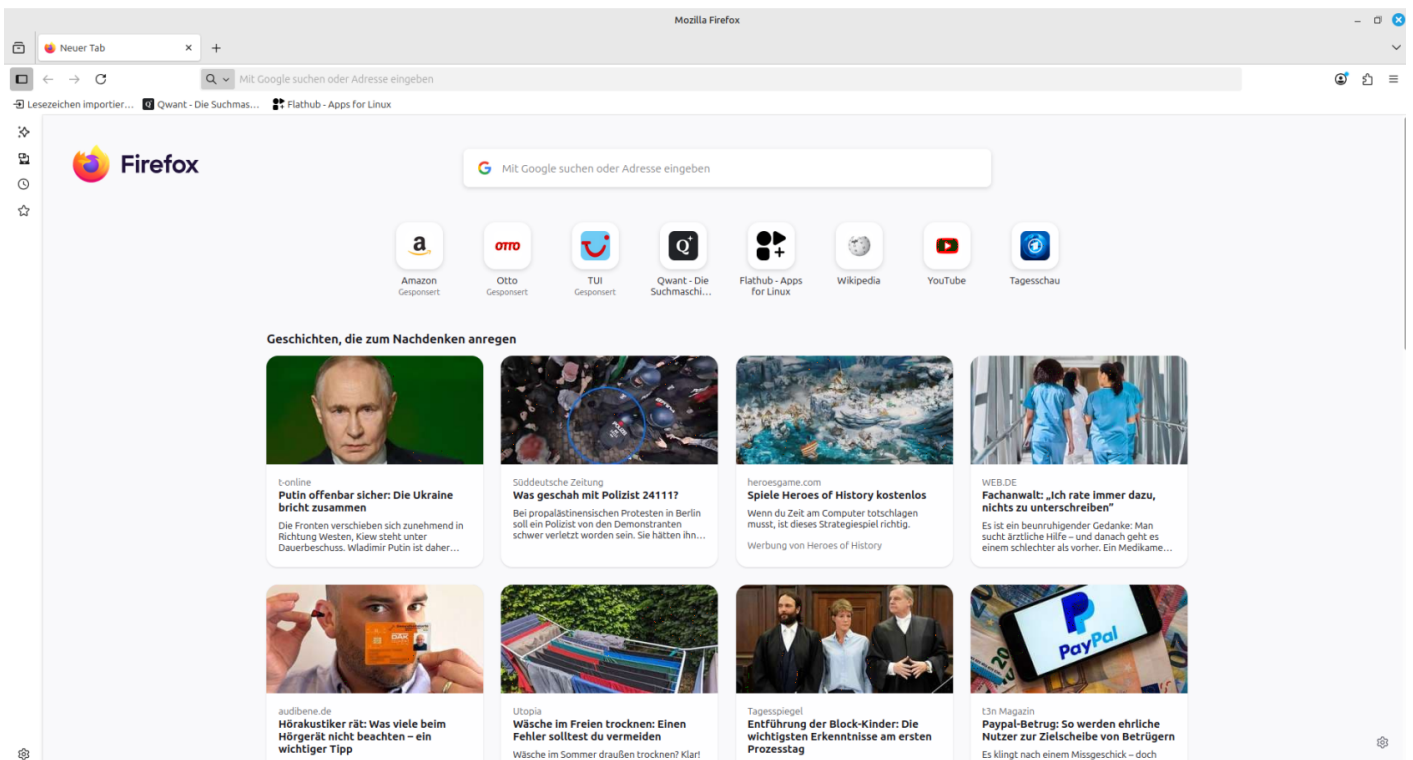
Mozilla Firefox

Neuer Tab

Mit Google suchen oder Adresse eingeben

Lesezeichen importier... Qwant - Die Suchmas... Flathub - Apps for Linux

Firefox

Mit Google suchen oder Adresse eingeben

Amazon
Gesponsert

Otto
Gesponsert

TUI
Gesponsert

Qwant - Die Suchmaschi...

Flathub - Apps for Linux

Wikipedia

YouTube

Tagesschau

Geschichten, die zum Nachdenken anregen

t-online
Putin offenbar sicher: Die Ukraine bricht zusammen
Die Fronten verschieben sich zunehmend in Richtung Westen, Kiew steht unter Dauerbeschuss. Wladimir Putin ist daher...

Süddeutsche Zeitung
Was geschah mit Polizist 24111?
Bei propalästinensischen Protesten in Berlin soll ein Polizist von den Demonstranten schwer verletzt worden sein. Sie hätten ihn...

heroesgame.com
Spiele Heroes of History kostenlos
Wenn du Zeit am Computer totschlagen musst, ist dieses Strategiespiel richtig.
Werbung von Heroes of History

WEB.DE
Fachanwalt: „Ich rate immer dazu, nichts zu unterschreiben"
Es ist ein beunruhigender Gedanke: Man sucht ärztliche Hilfe – und danach geht es einem schlechter als vorher. Ein Medikame...

audibene.de
Hörakustiker rät: Was viele beim Hörgerät nicht beachten – ein wichtiger Tipp

Utopia
Wäsche im Freien trocknen: Einen Fehler solltest du vermeiden
Wäsche im Sommer draußen trocknen? Klar!

Tagesspiegel
Entführung der Block-Kinder: Die wichtigsten Erkenntnisse am ersten Prozesstag

t3n Magazin
Paypal-Betrug: So werden ehrliche Nutzer zur Zielscheibe von Betrügern
Es klingt nach einem Missgeschick – doch